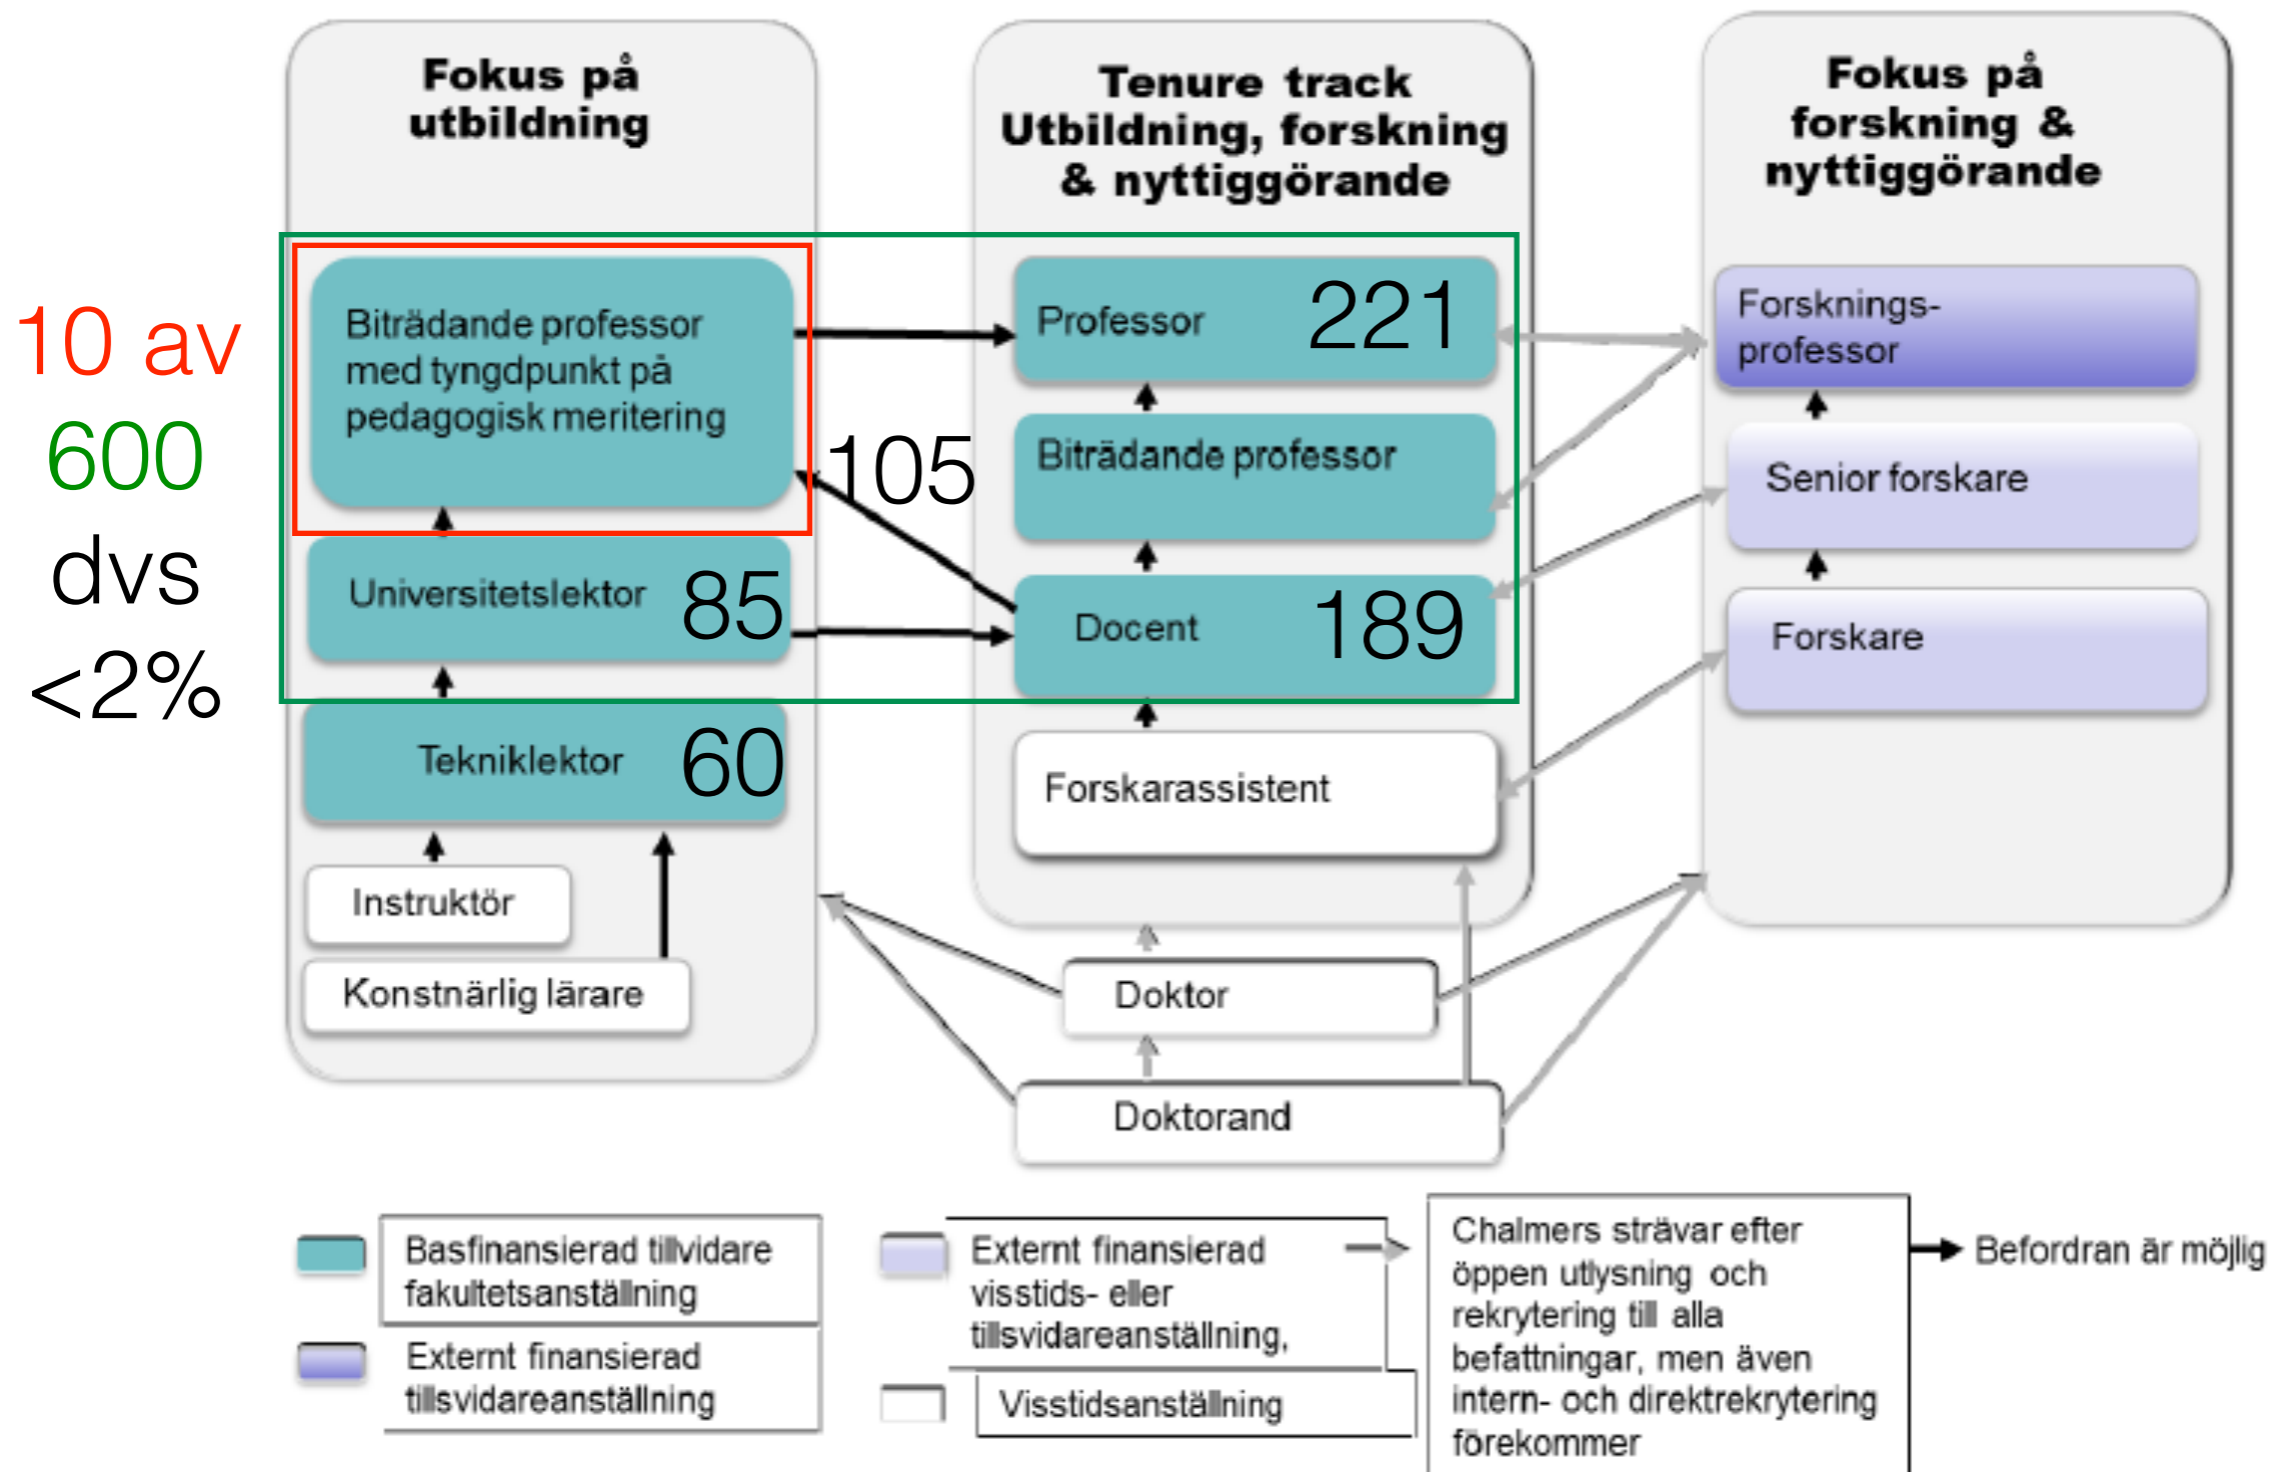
10 av
600
dvs
<2%

Fokus på utbildning

Tenure track Utbildning, forskning & nyttiggörande

Fokus på forskning & nyttiggörande

Biträdande professor med tyngdpunkt på pedagogisk meritering

Professor 221

105

Forsknings-professor

Biträdande professor

Senior forskare

Universitetslektor 85

Docent 189

Forskare

Teknikletor 60

Forskarassistent

Instruktör

Konstnärlig lärare

Doktor

Doktorand

Basfinansierad tillvidare fakultetsanställning

Externt finansierad tillsvidareanställning

Externt finansierad visstids- eller tillsvidareanställning,

Visstidsanställning

Chalmers strävar efter öppen utlysning och rekrytering till alla befattningar, men även intern- och direktrekrytering förekommer

Befordran är möjlig